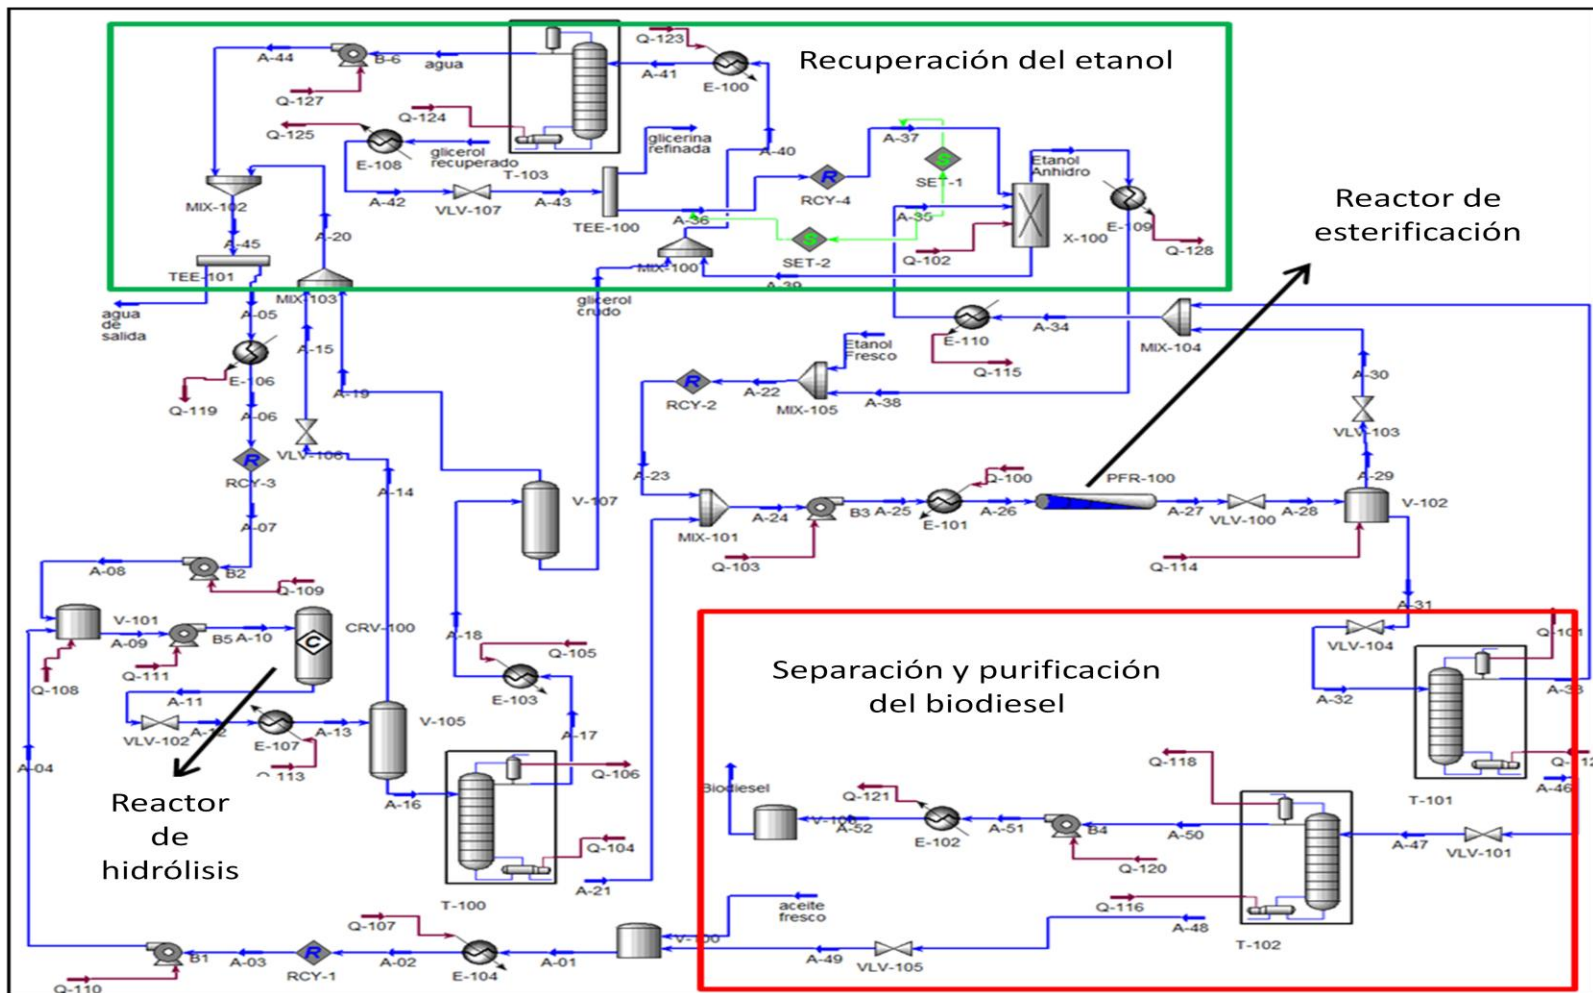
Recuperación del etanol

Reactor de esterificación

Separación y purificación del biodiesel

Reactor de hidrólisis

A-44
B-6
agua
Q-127
Q-123
A-41
E-100
Q-125
Q-124
E-108
glicerol recuperado
T-103
glicerina refinada
A-40
A-37
SET-1
Etanol Anhidro
E-109
Q-128
RCY-4
A-42
VLV-107
A-43
TEE-100
A-36
A-35
X-100
SET-2
Q-102
MIX-102
A-45
A-20
TEE-101
MIX-103
MIX-100
A-39
agua de salida
A-05
glicerol crudo
A-15
E-106
Q-119
A-06
A-19
RCY-3
VLV-106
A-07
A-14
A-08
B2
Q-109
V-101
A-09
B5
A-10
CRV-100
Q-108
Q-111
A-11
VLV-102
A-12
E-107
Q-113
A-13
V-105
A-04
A-16
A-18
Q-105
E-103
A-17
Q-106
T-100
Q-104
A-21
V-107
Q-107
B1
A-03
RCY-1
A-02
E-104
A-01
V-100
Q-110
Etanol Fresco
RCY-2
A-22
MIX-105
A-38
A-23
MIX-101
A-24
B3
A-25
E-101
A-26
Q-100
PFR-100
A-27
VLV-100
A-28
V-102
Q-103
Q-114
E-110
A-34
Q-115
MIX-104
A-30
VLV-103
A-29
A-31
VLV-104
Q-101
A-32
A-33
T-101
Q-112
A-46
Biodiesel
Q-121
V-106
A-52
E-102
A-51
B4
Q-120
A-50
Q-118
A-47
VLV-101
aceite fresco
Q-116
A-48
T-102
A-49
VLV-105